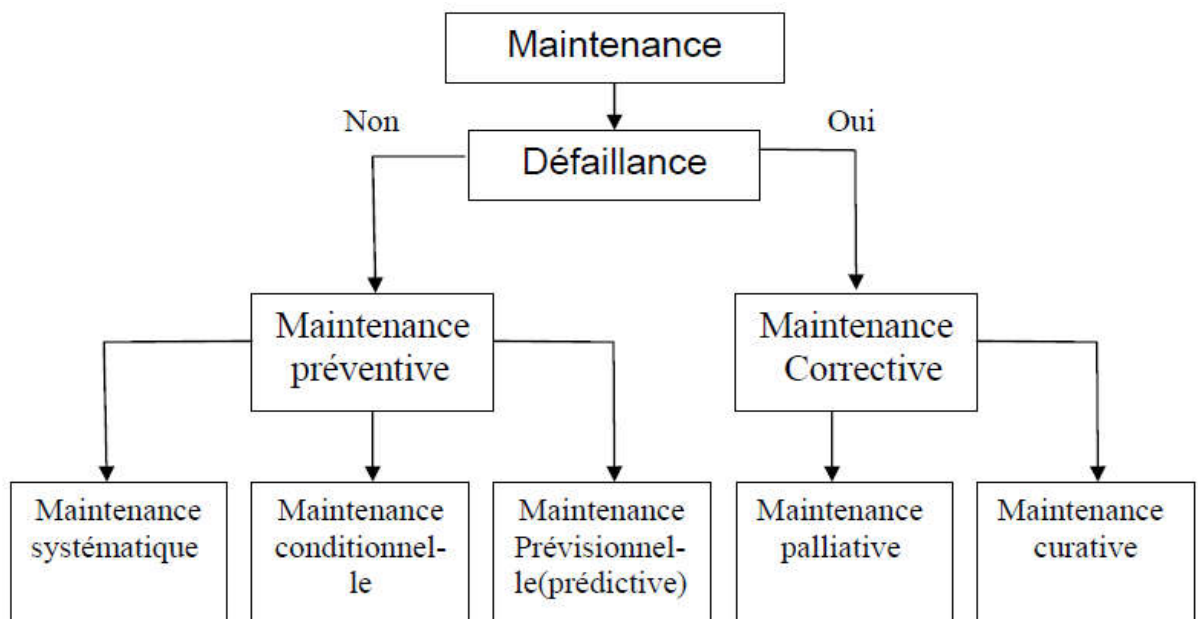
Maintenance

Non

Oui

Défaillance

Maintenance préventive

Maintenance Corrective

Maintenance systématique

Maintenance conditionnelle

Maintenance Prévisionnelle(prédictive)

Maintenance palliative

Maintenance curative